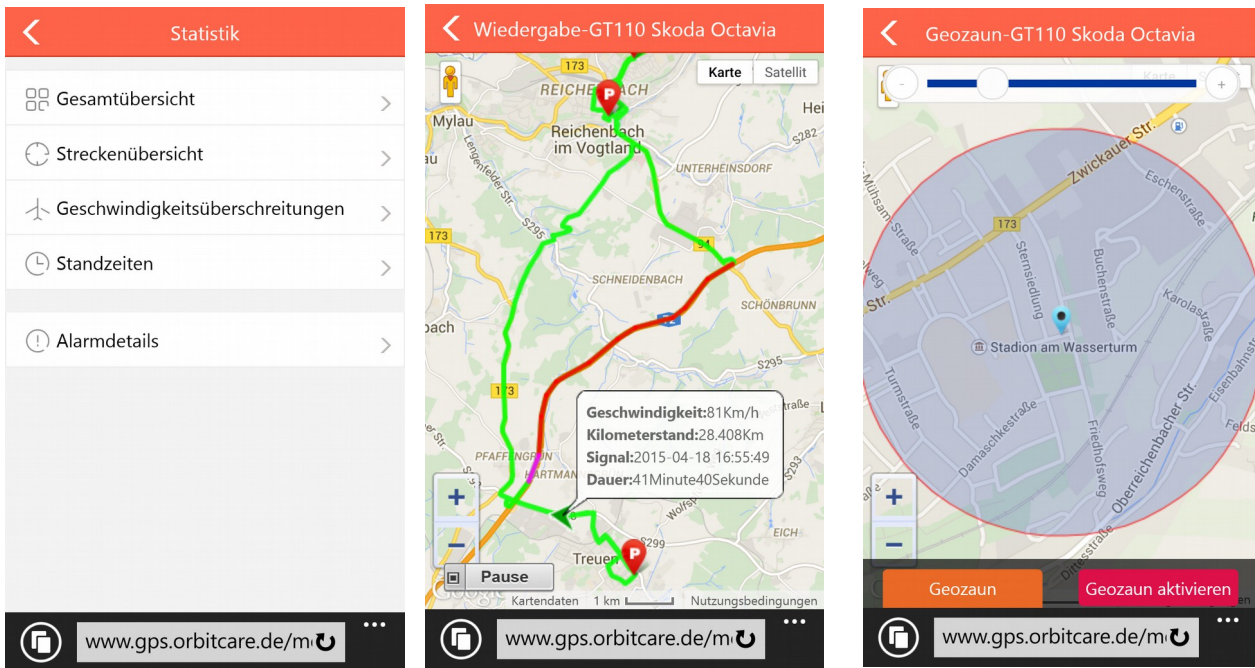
Statistik

Gesamtübersicht

Streckenübersicht

Geschwindigkeitsüberschreitungen

Standzeiten

Alarmdetails

www.gps.orbitcare.de/m

Wiedergabe-GT110 Skoda Octavia

Karte Satellit

173
REICHENBACH
Mylau
Hei
Reichenbach im Vogtland
S282
Lengenfelder Str.
UNTERHEINSDORF
S295
173
94
SCHNEIDENBACH
SCHÖNBRUNN
bach
S295
173
Geschwindigkeit:81Km/h
Kilometerstand:28.408Km
Signal:2015-04-18 16:55:49
Dauer:41Minute40Sekunde
PFAFFENGRÜN
HARTMAN
S293
EICH
S299
Treuen
Pause
Kartendaten 1 km Nutzungsbedingungen

www.gps.orbitcare.de/m

Geozaun-GT110 Skoda Octavia

Karte

Zwickauer Str.
Eschenstraße
173
Mühlsamstraße
Sternsiedlung
Buchenstraße
Karolastraße
Str.
Stadion am Wasserturm
Turmstraße
Damaschkestraße
Friedhofsweg
Oberreichenbacher Str.
Eisenbahnstr.
Felds
Dittesstraße

Geozaun
Geozaun aktivieren

www.gps.orbitcare.de/m